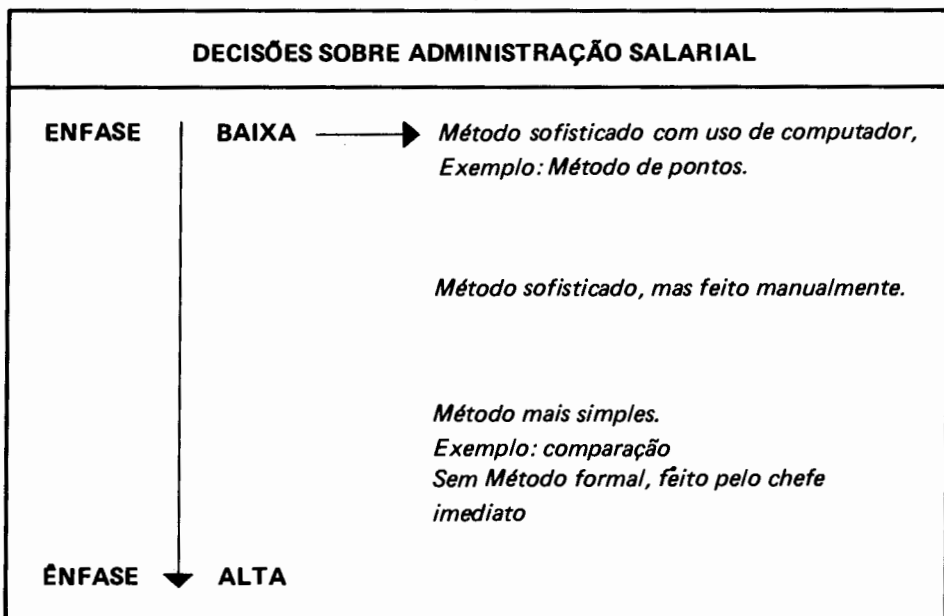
DECISÕES SOBRE ADMINISTRAÇÃO SALARIAL

ENFASE BAIXA → Método sofisticado com uso de computador, Exemplo: Método de pontos.

Método sofisticado, mas feito manualmente.

Método mais simples.
Exemplo: comparação
Sem Método formal, feito pelo chefe imediato

ÊNFASE ALTA